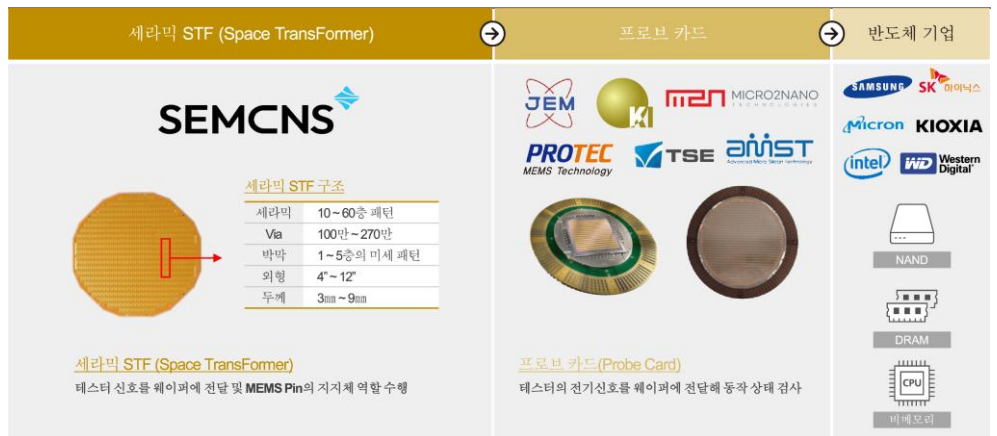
세라믹 STF (Space TransFormer)

프로브 카드

반도체 기업

SEMCNS

세라믹 STF 구조

| 세라믹 | 10~60층 패턴 |
|---|---|
| Via | 100만~270만 |
| 박막 | 1~5층의 미세 패턴 |
| 외형 | 4"~12" |
| 두께 | 3㎜~9㎜ |

세라믹 STF (Space TransFormer)

테스터 신호를 웨이퍼에 전달 및 MEMS Pin의 지지체 역할 수행

JEM

KI

MICRO2NANO TECHNOLOGIES

PROTEC MEMS Technology

TSE

AMST Advanced Micro Sensor Technology

프로브 카드(Probe Card)

테스터의 전기신호를 웨이퍼에 전달해 동작 상태 검사

SAMSUNG

SK 하이닉스

Micron

KIOXIA

intel

WD Western Digital

NAND

DRAM

CPU

비메모리